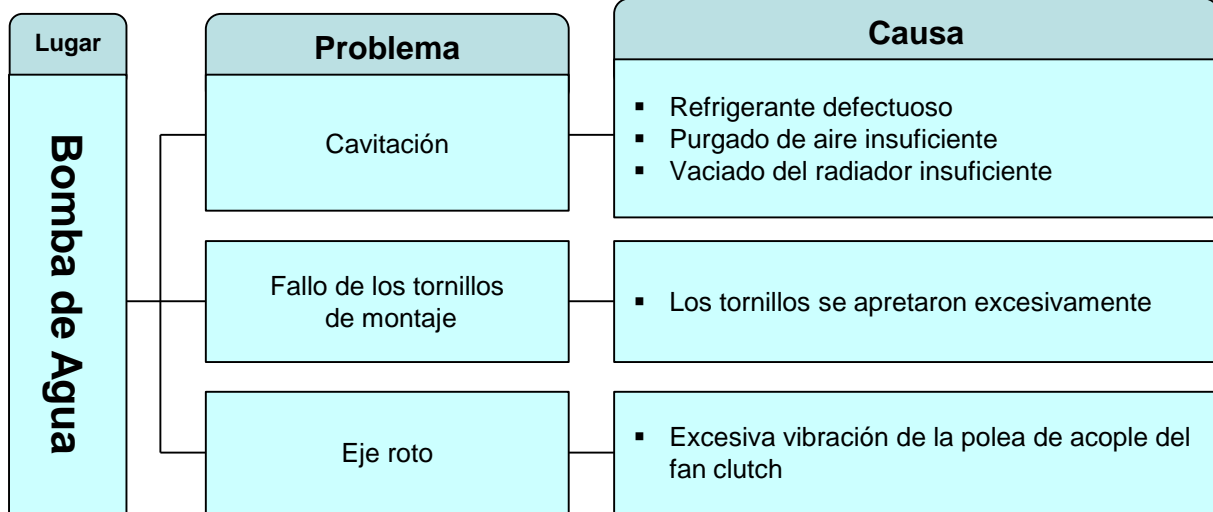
Lugar

Problema

Causa

Bomba de Agua

Cavitación

- Refrigerante defectuoso
- Purgado de aire insuficiente
- Vaciado del radiador insuficiente

Fallo de los tornillos de montaje

- Los tornillos se apretaron excesivamente

Eje roto

- Excesiva vibración de la polea de acople del fan clutch